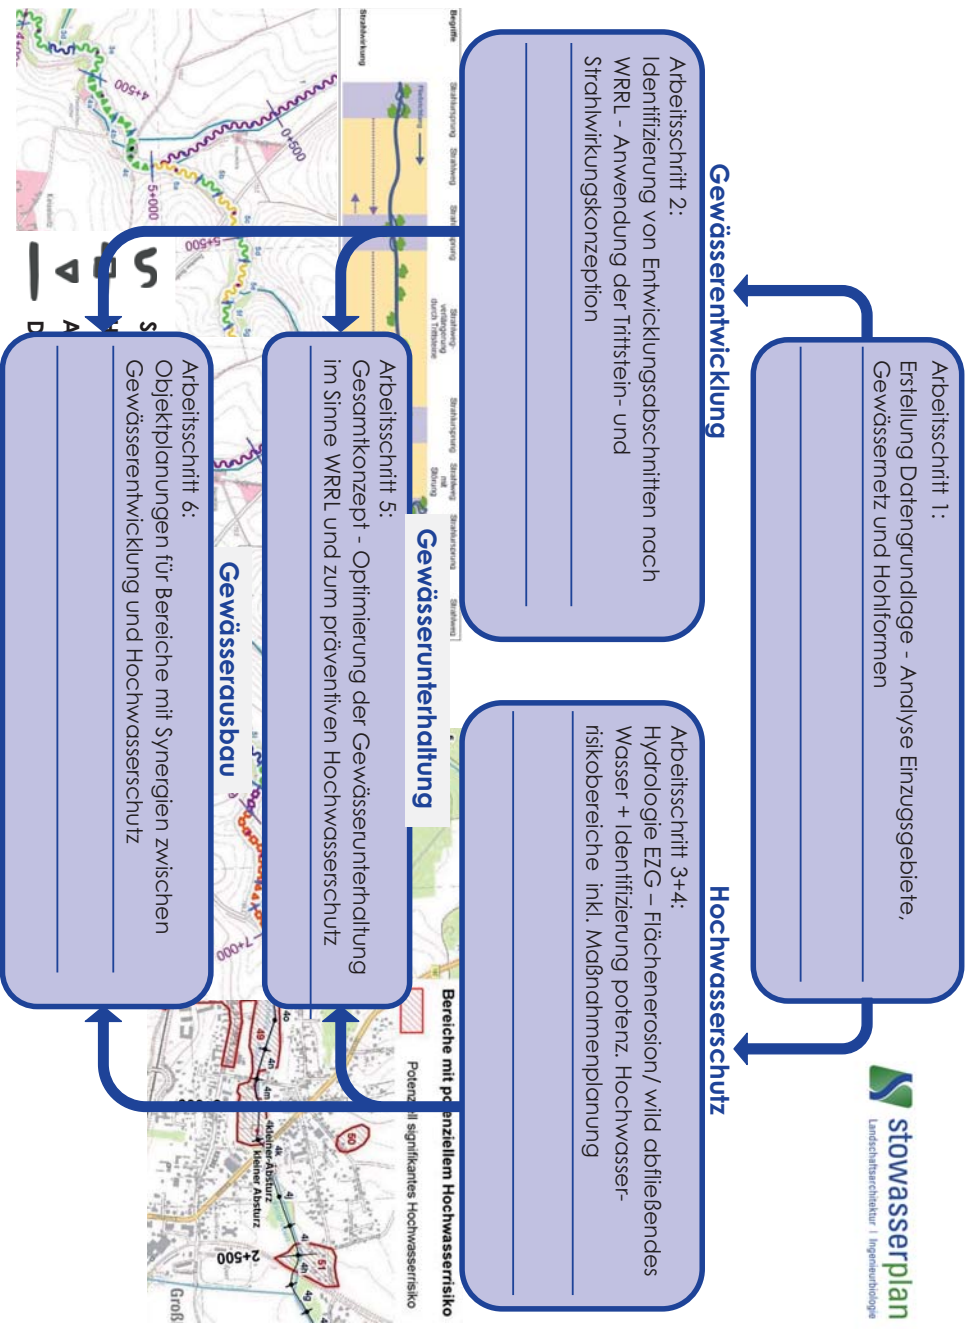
stowasserplan
Landschaftsarchitektur | Ingenieurbiologie

Arbeitsschritt 1:
Erstellung Datengrundlage - Analyse Einzugsgebiete, Gewässernetz und Hohlformen

Gewässerentwicklung

Arbeitsschritt 2:
Identifizierung von Entwicklungsabschnitten nach WRRL - Anwendung der Trittstein- und Strahlwirkungskonzeption

Hochwasserschutz

Arbeitsschritt 3+4:
Hydrologie EZG – Flächenerosion/ wild abfließendes Wasser + Identifizierung potenz. Hochwasserrisikobereiche inkl. Maßnahmenplanung

Gewässerunterhaltung

Arbeitsschritt 5:
Gesamtkonzept - Optimierung der Gewässerunterhaltung im Sinne WRRL und zum präventiven Hochwasserschutz

Gewässerausbau

Arbeitsschritt 6:
Objektplanungen für Bereiche mit Synergien zwischen Gewässerentwicklung und Hochwasserschutz

Bereiche mit potenziellem Hochwasserrisiko
Potenziell signifikantes Hochwasserrisiko

Begriffe
Strahlwirkung
Strahlursprung
Strahlweg
Strahlweg verlängerung durch Trittsteine
Strahlursprung mit Störung

4+500
5+000
5+500
0+500
7+000
2+500
kleiner Absturz
Groß